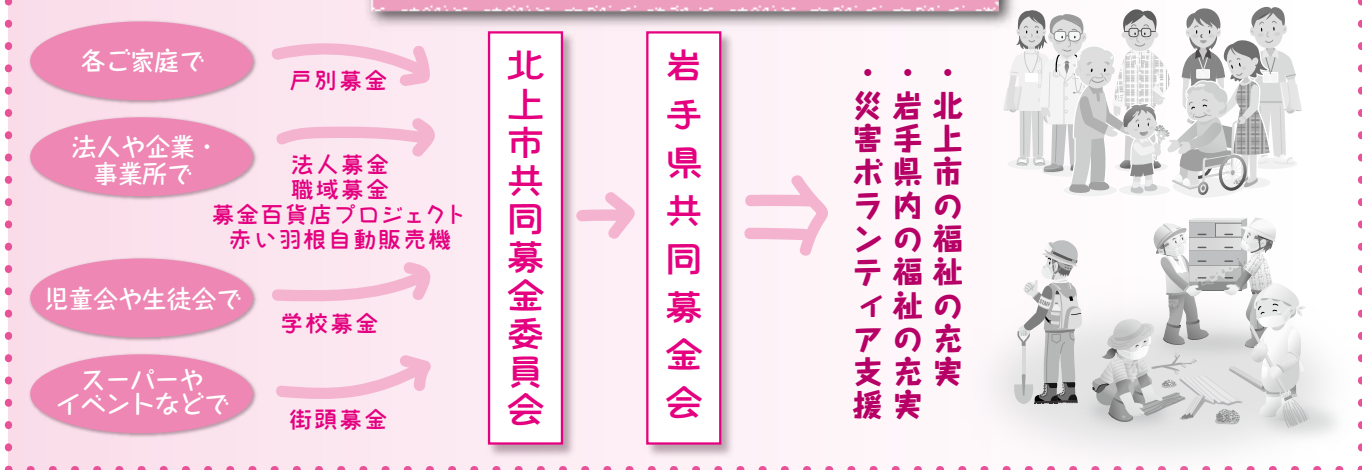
各ご家庭で

戸別募金

法人や企業・事業所で

法人募金
職域募金
募金百貨店プロジェクト
赤い羽根自動販売機

児童会や生徒会で

学校募金

スーパーやイベントなどで

街頭募金

北上市共同募金委員会

岩手県共同募金会

・北上市の福祉の充実
・岩手県内の福祉の充実
・災害ボランティア支援